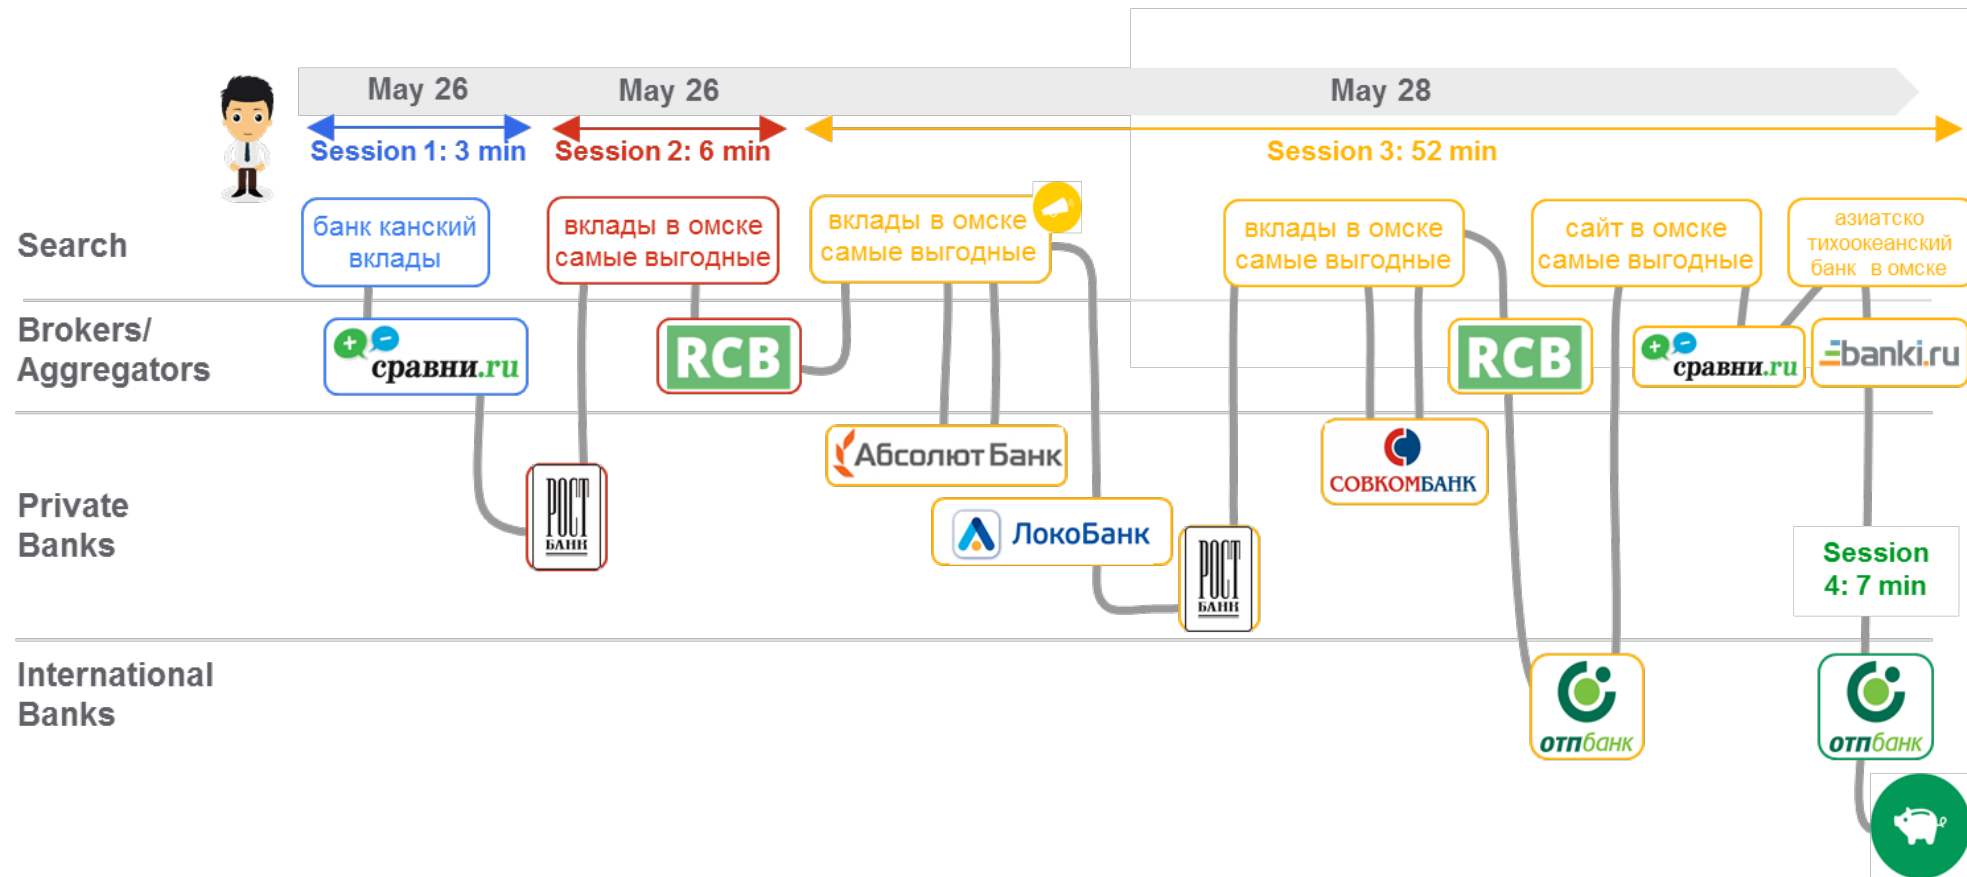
May 26 May 26 May 28

Session 1: 3 min Session 2: 6 min Session 3: 52 min

Search

банк канский вклады

вклады в омске самые выгодные

вклады в омске самые выгодные

вклады в омске самые выгодные

сайт в омске самые выгодные

азиатско тихоокеанский банк в омске

Brokers/ Aggregators

сравни.ru

RCB

RCB

сравни.ru

banki.ru

Private Banks

РОСТ БАНК

Абсолют Банк

ЛокоБанк

РОСТ БАНК

СОВКОМБАНК

Session 4: 7 min

International Banks

отпбанк

отпбанк